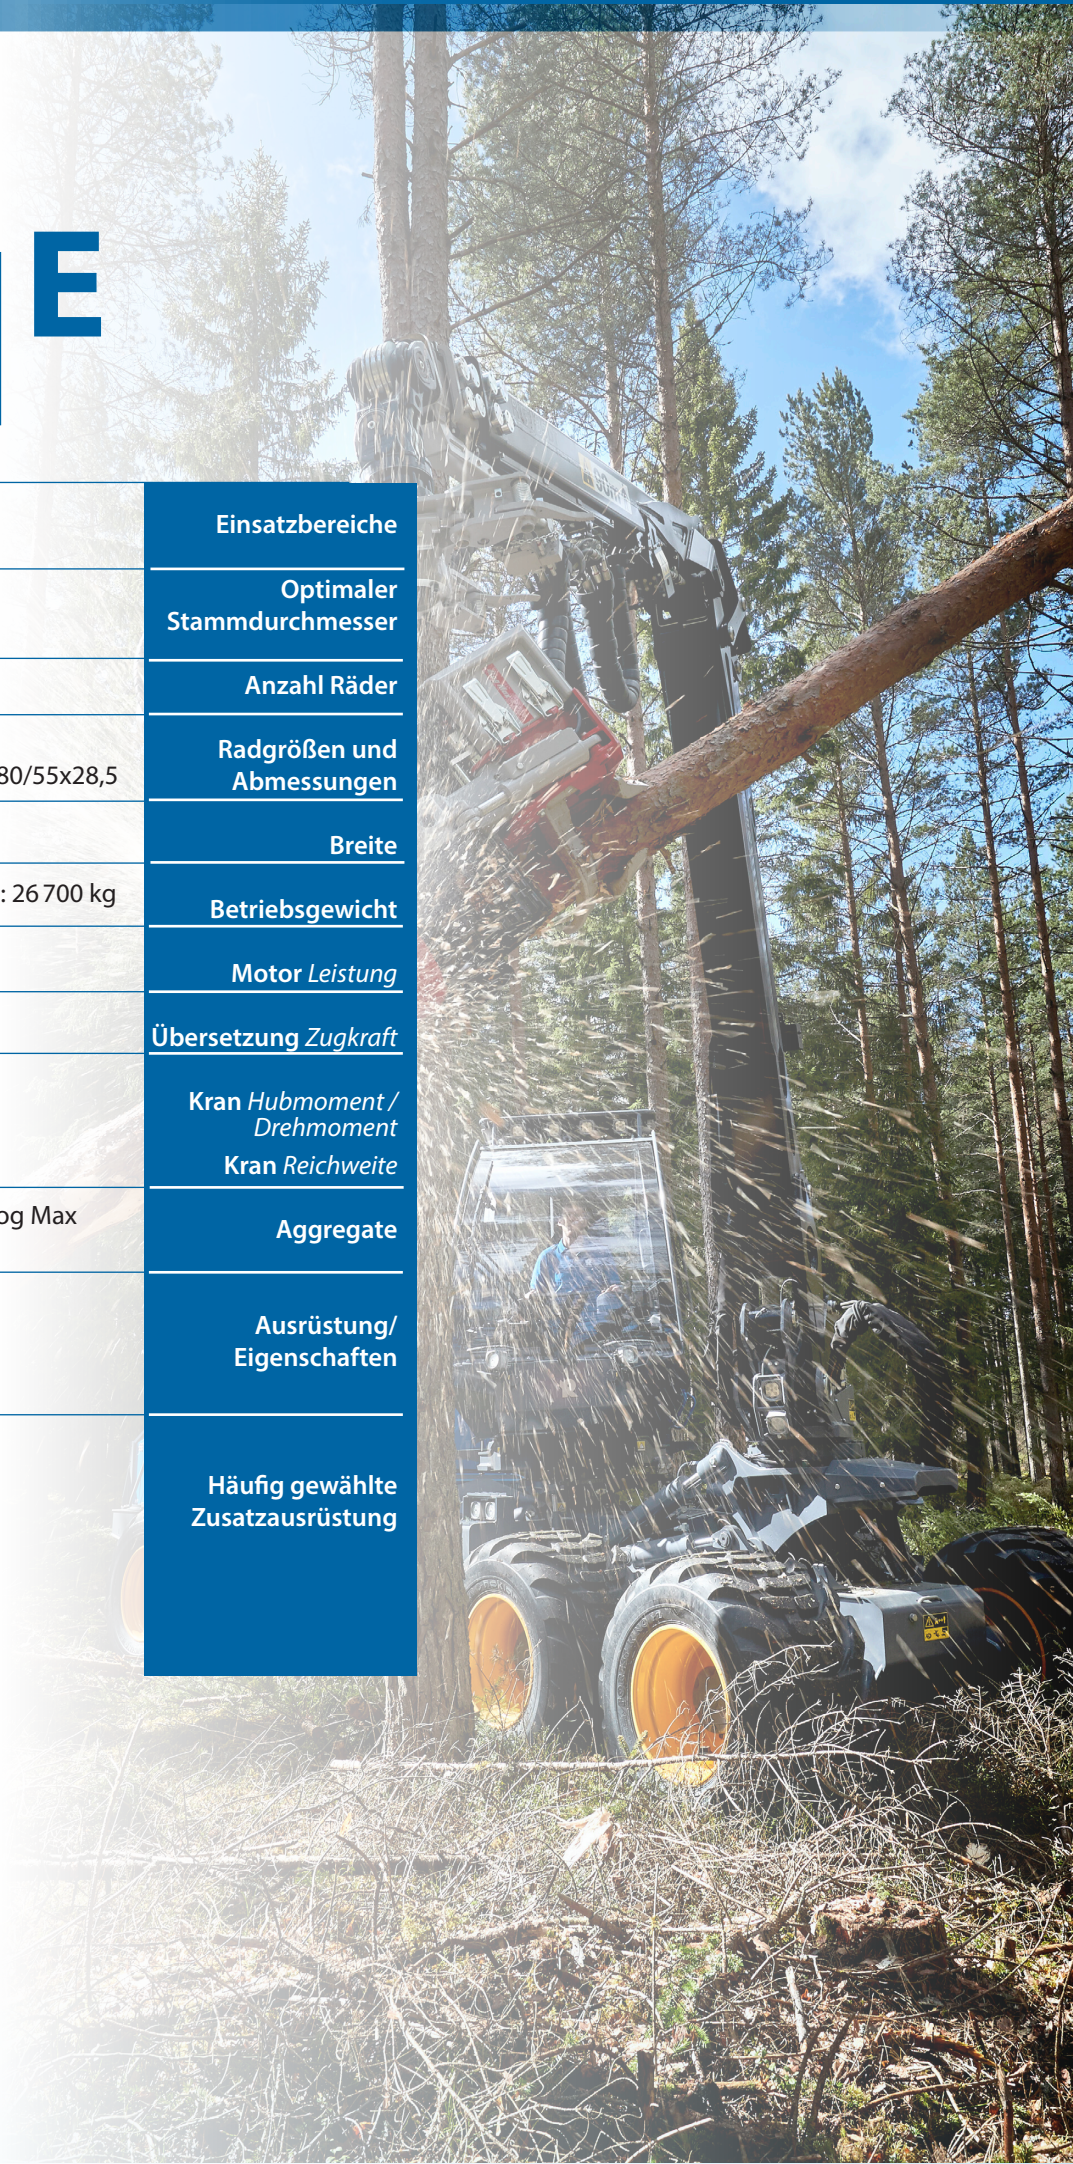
E

Einsatzbereiche

Optimaler Stammdurchmesser

Anzahl Räder

30/55x28,5

Radgrößen und Abmessungen

Breite

: 26 700 kg

Betriebsgewicht

Motor *Leistung*

Übersetzung *Zugkraft*

Kran *Hubmoment / Drehmoment*

Kran *Reichweite*

og Max

Aggregate

Ausrüstung/ Eigenschaften

Häufig gewählte Zusatzausrüstung